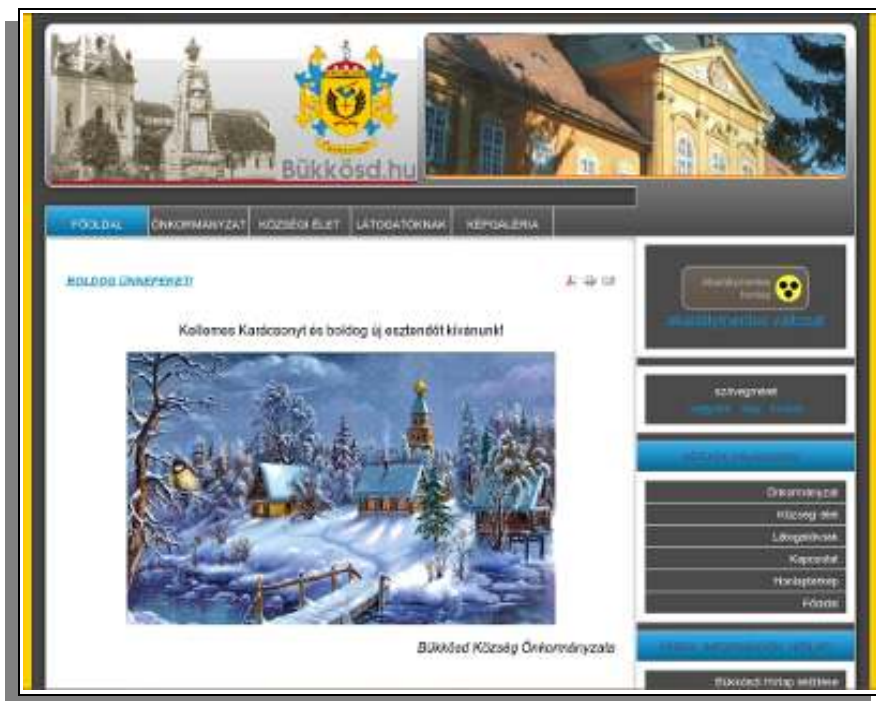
Bükkösd.hu

FŐOLDAL
ÖNKORMÁNYZAT
KÖZSÉGI ÉLET
LÁTOGATÓKNAK
KÉPGALÉRIA

BOLDOG ÜNNEPEKET!

Kellemes Karácsonyt és boldog új esztendőt kívánunk!

Bükkösd Község Önkormányzata

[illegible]

szövegméret
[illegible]

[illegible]

Önkormányzat
Község élet
Látogatóknak
Kapcsolat
Honlaptérkép
Főoldal

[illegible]

Bükkösdi hírlap letöltése